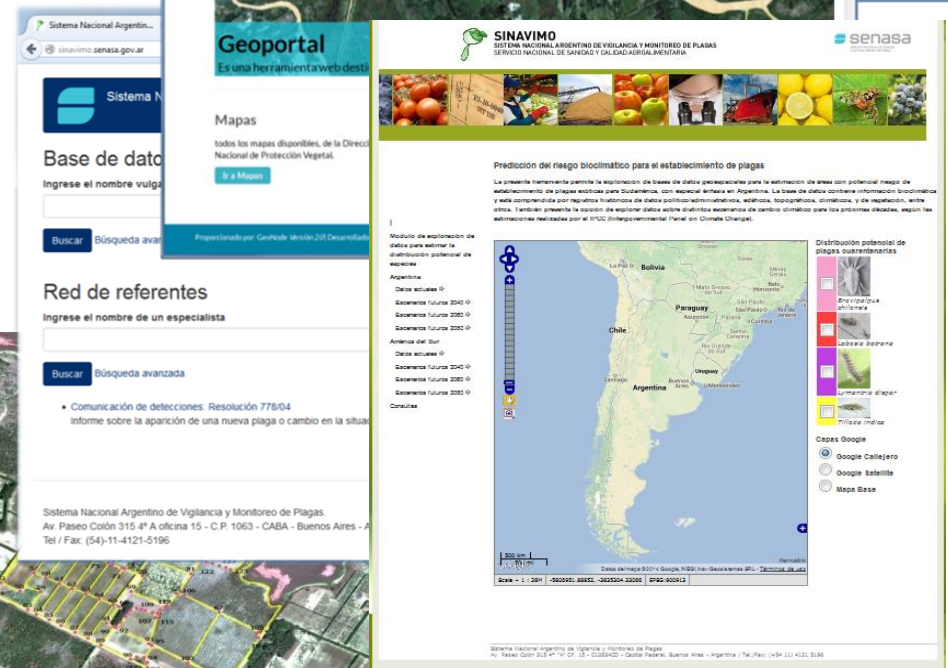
Sistema Nacional Argentin...

sinavimo.senasa.gov.ar

Sistema N

Base de dato

Ingrese el nombre vulga

Buscar Búsqueda avan

Red de referentes

Ingrese el nombre de un especialista

Buscar Búsqueda avanzada

• Comunicación de detecciones: Resolución 778/04
Informe sobre la aparición de una nueva plaga o cambio en la situac

Sistema Nacional Argentino de Vigilancia y Monitoreo de Plagas.
Av. Paseo Colón 315 4º A oficina 15 - C.P. 1063 - CABA - Buenos Aires - A
Tel / Fax: (54)-11-4121-5196

Geoportal
Es una herramienta web desti

Mapas
todos los mapas disponibles, de la Direcci Nacional de Protección Vegetal.

Ir a Mapas

Proporcionado por: GeoNode Versión 2.0 Desarrollado

SINAVIMO
SISTEMA NACIONAL ARGENTINO DE VIGILANCIA Y MONITOREO DE PLAGAS
SERVICIO NACIONAL DE SANIDAD Y CALIDAD AGROALIMENTARIA

senasa

Predicción del riesgo bioclimático para el establecimiento de plagas

La presente herramienta permite la exploración de bases de datos geoespaciales para la estimación de áreas con potencial riesgo de establecimiento de plagas exóticas para Sudamérica, con especial énfasis en Argentina. La base de datos contiene información bioclimática y está comprendida por registros históricos de datos político/administrativos, edáficos, topográficos, climáticos, y de vegetación, entre otros. También presenta la opción de explorar datos sobre distintos escenarios de cambio climático para los próximos décadas, según las estimaciones realizadas por el IPCC (Intergovernmental Panel on Climate Change).

Modulo de exploracion de datos para estimar la distribución potencial de especies

Argentina
Datos actuales
Escenarios futuros 2040
Escenarios futuros 2060
Escenarios futuros 2080
América del Sur
Datos actuales
Escenarios futuros 2040
Escenarios futuros 2060
Escenarios futuros 2080
Consultas

Bolivia
Paraguay
Chile
Uruguay
Argentina
Buenos Aires

Distribución potencial de plagas cuarentenarias
Brevipalpus chilensis
Lobesia botrana
Lymantria dispar
Tilletia indica

Capas Google
Google Callejero
Google Satellite
Mapa Base

500 km
Datos del mapa ©2014 Google, INEGI, Inav/Geosistemas SRL - Términos de uso
Scale = 1 : 29M -5806951.86852, -3835304.23066 EPSG:900913

Sistema Nacional Argentino de Vigilancia y Monitoreo de Plagas
Av. Paseo Colón 315 4º "A" Of. 15 - C1063ACD - Capital Federal, Buenos Aires - Argentina / Tel./Fax: (+54 11) 4121 5196